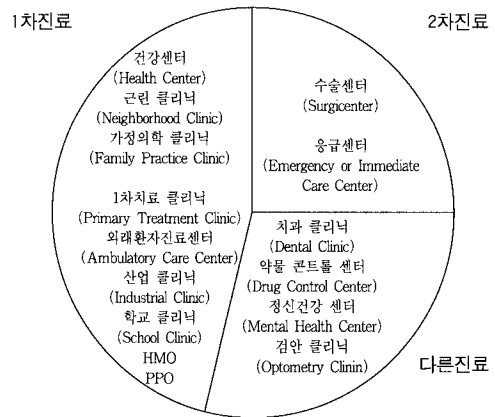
1차진료

2차진료

건강센터
(Health Center)
근린 클리닉
(Neighborhood Clinic)
가정의학 클리닉
(Family Practice Clinic)

1차치료 클리닉
(Primary Treatment Clinic)
외래환자진료센터
(Ambulatory Care Center)
산업 클리닉
(Industrial Clinic)
학교 클리닉
(School Clinic)
HMO
PPO

수술센터
(Surgicenter)

응급센터
(Emergency or Immediate Care Center)

치과 클리닉
(Dental Clinic)
약물 콘트롤 센터
(Drug Control Center)
정신건강 센터
(Mental Health Center)
검안 클리닉
(Optometry Clinin)

다른진료